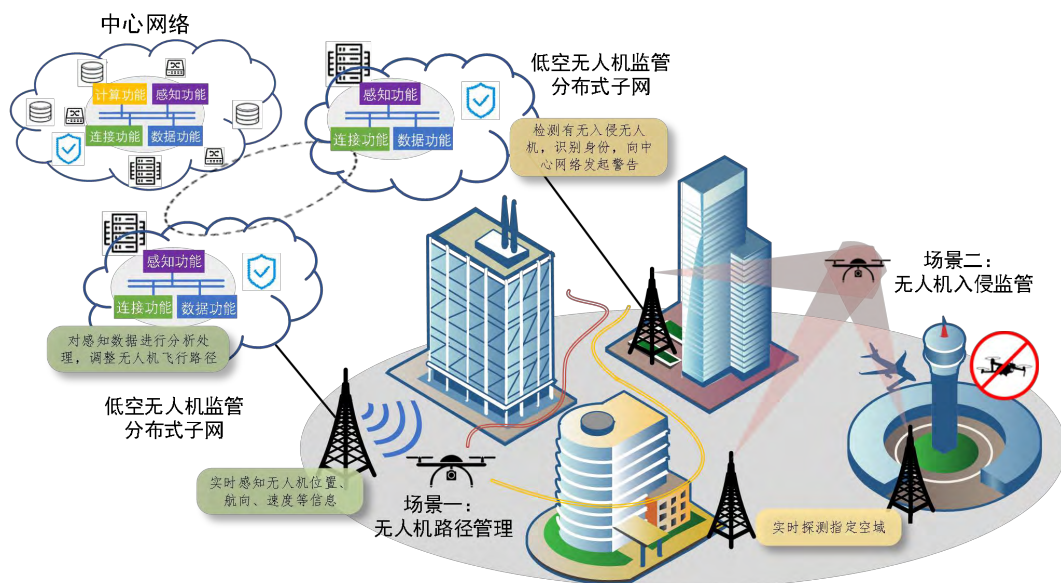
中心网络

计算功能
感知功能
连接功能
数据功能

感知功能
连接功能
数据功能

低空无人机监管
分布式子网

检测有无入侵无人机，识别身份，向中心网络发起警告

感知功能
连接功能
数据功能

对感知数据进行分析处理，调整无人机飞行路径

低空无人机监管
分布式子网

场景二：
无人机入侵监管

实时感知无人机位置、航向、速度等信息

场景一：
无人机路径管理

实时探测指定空域